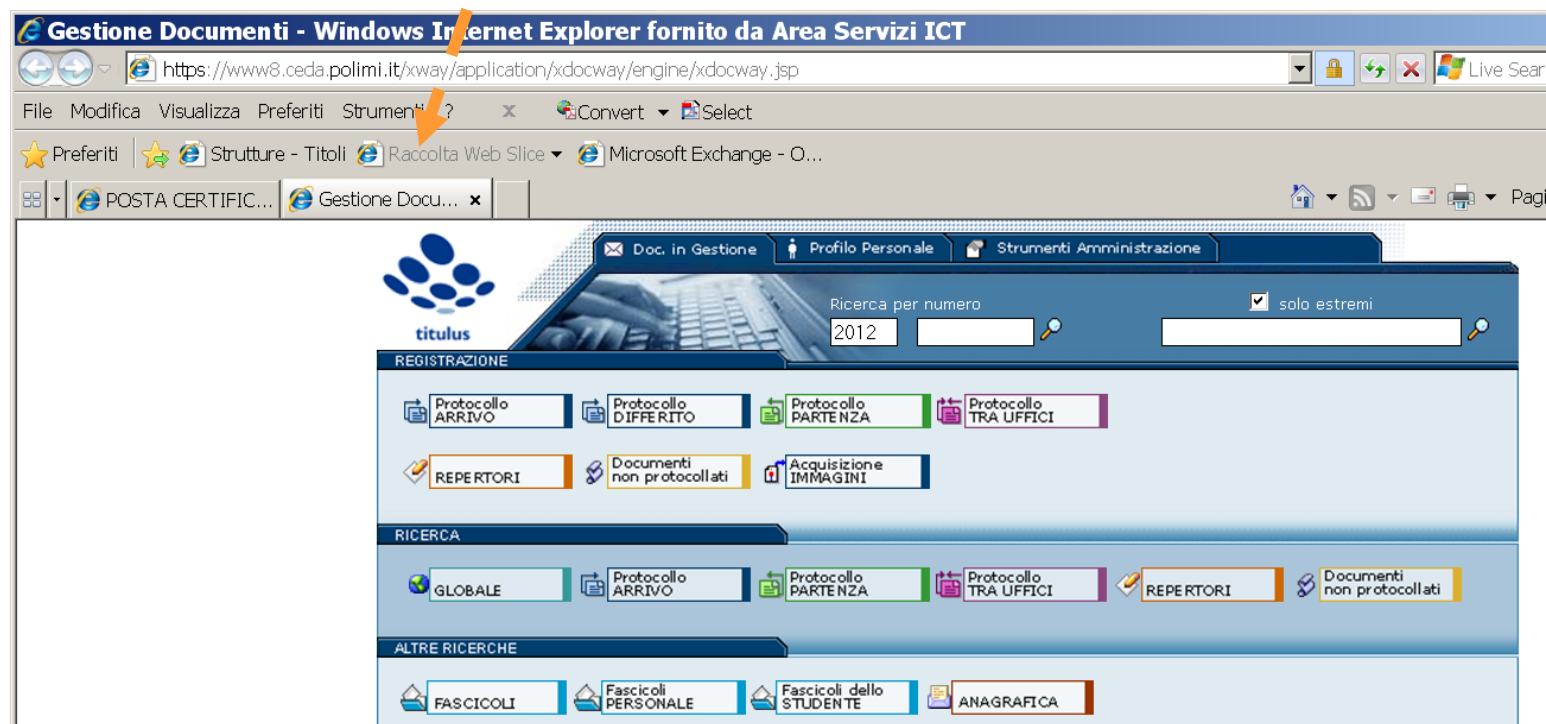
Gestione Documenti - Windows Internet Explorer fornito da Area Servizi ICT

https://www8.ceda.polimi.it/xway/application/xdocway/engine/xdocway.jsp

Live Sear

File Modifica Visualizza Preferiti Strumenti ?

Convert Select

Preferiti Strutture - Titoli Raccolta Web Slice Microsoft Exchange - O...

POSTA CERTIFIC... Gestione Docu...

Pagi

titulus

Doc. in Gestione Profilo Personale Strumenti Amministrazione

Ricerca per numero

2012

solo estremi

REGISTRAZIONE

Protocollo ARRIVO
Protocollo DIFFERITO
Protocollo PARTENZA
Protocollo TRA UFFICI
REPERTORI
Documenti non protocollati
Acquisizione IMMAGINI

RICERCA

GLOBALE
Protocollo ARRIVO
Protocollo PARTENZA
Protocollo TRA UFFICI
REPERTORI
Documenti non protocollati

ALTRE RICERCHE

FASCICOLI
Fascicoli PERSONALE
Fascicoli dello STUDENTE
ANAGRAFICA